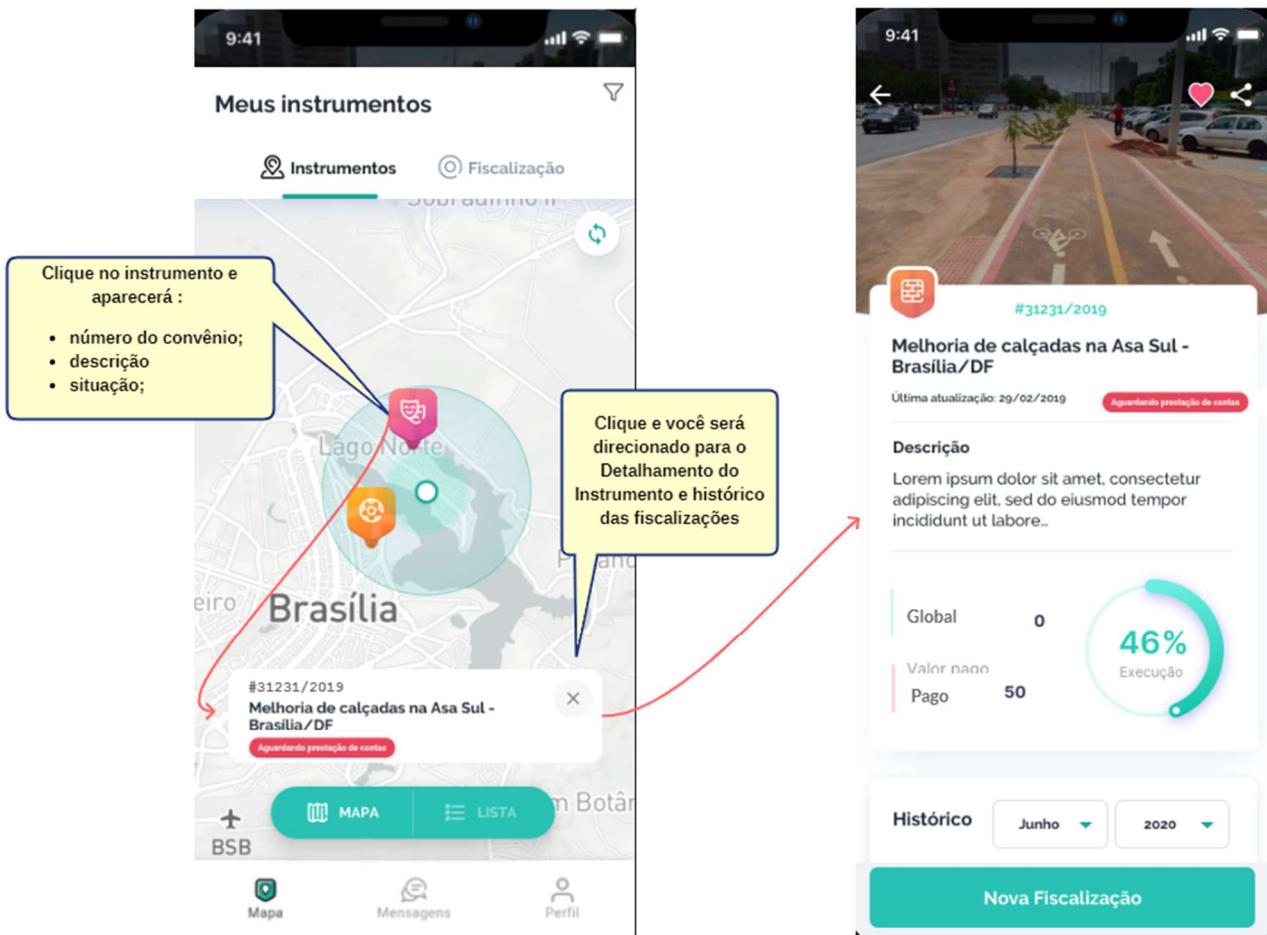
9:41

Meus instrumentos

Instrumentos

Fiscalização

Sobradinho II

Clique no instrumento e aparecerá :

- número do convênio;
- descrição
- situação;

Lago Norte

Clique e você será direcionado para o Detalhamento do Instrumento e histórico das fiscalizações

eiro

Brasília

#31231/2019
Melhoria de calçadas na Asa Sul - Brasília/DF
Aguardando prestação de contas

m Botân

BSB

MAPA

LISTA

Mapa

Mensagens

Perfil

9:41

#31231/2019

Melhoria de calçadas na Asa Sul - Brasília/DF

Última atualização: 29/02/2019

Aguardando prestação de contas

Descrição

Lorem ipsum dolor sit amet, consectetur adipiscing elit, sed do eiusmod tempor incididunt ut labore..

Global 0

Valor pago

Pago 50

46%
Execução

Histórico

Junho

2020

Nova Fiscalização